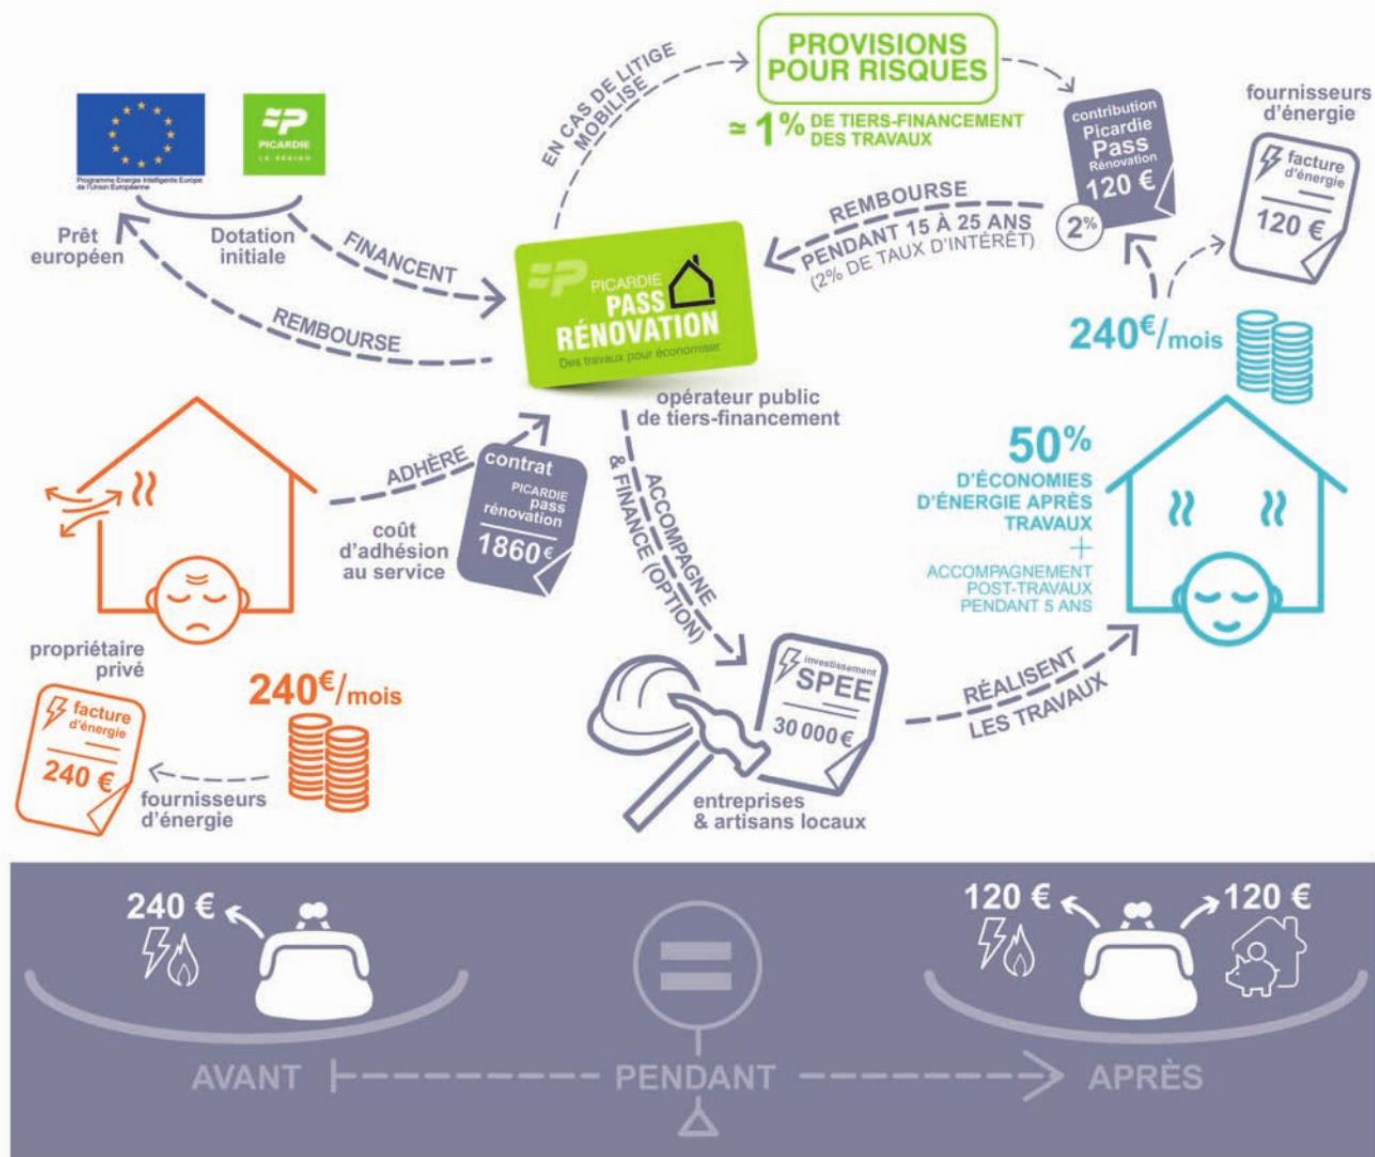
Programme Energie Intelligente Europe de l'Union Européenne

PICARDIE LA RÉGION

Prêt européen

Dotation initiale

FINANCENT

REMBOURSE

EN CAS DE LITIGE MOBILISE

PROVISIONS POUR RISQUES

≃ 1% DE TIERS-FINANCEMENT DES TRAVAUX

contribution Picardie Pass Rénovation 120 €

2%

REMBOURSE PENDANT 15 À 25 ANS (2% DE TAUX D'INTÉRÊT)

fournisseurs d'énergie

facture d'énergie 120 €

240€/mois

PICARDIE PASS RÉNOVATION Des travaux pour économiser

opérateur public de tiers-financement

ADHÈRE

contrat PICARDIE pass rénovation 1860€

coût d'adhésion au service

ACCOMPAGNE & FINANCE (OPTION)

50% D'ÉCONOMIES D'ÉNERGIE APRÈS TRAVAUX + ACCOMPAGNEMENT POST-TRAVAUX PENDANT 5 ANS

propriétaire privé

240€/mois

facture d'énergie 240 €

fournisseurs d'énergie

investissement SPEE 30 000€

entreprises & artisans locaux

RÉALISENT LES TRAVAUX

240 €

120 €

120 €

AVANT

PENDANT

APRÈS